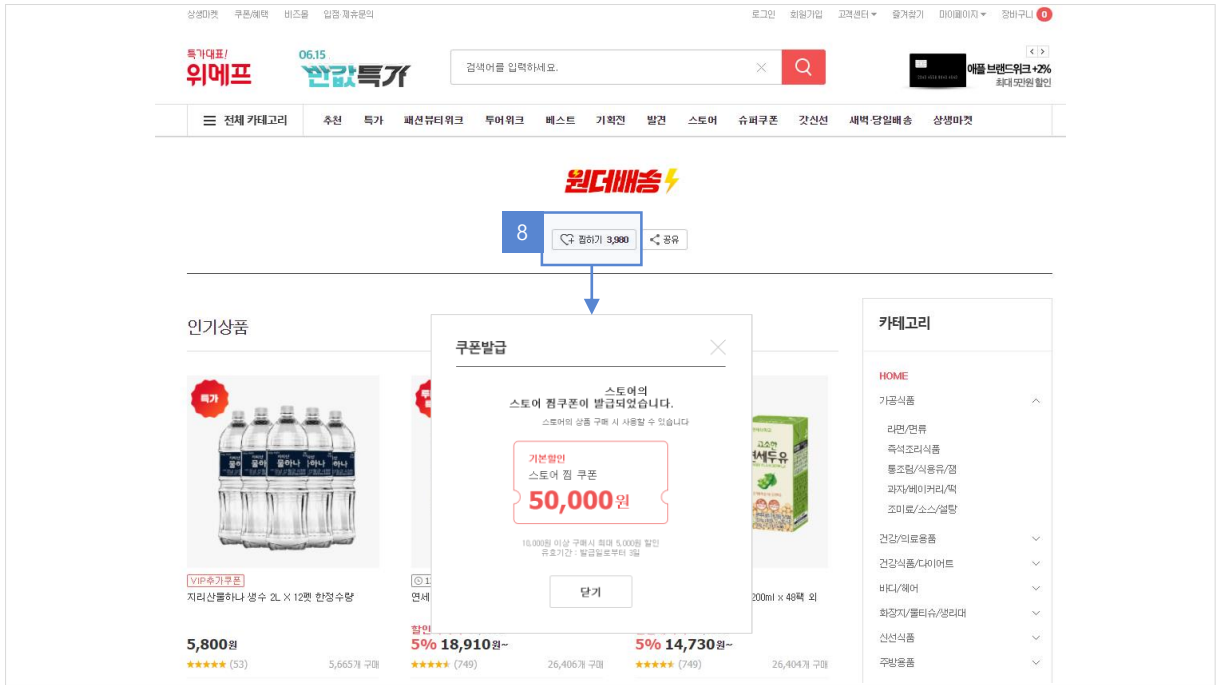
상생마켓 쿠폰/혜택 비즈몰 입점/제휴문의

로그인 회원가입 고객센터 즐겨찾기 마이페이지 장바구니 0

특가대표/ 위메프

06.15 반값특가

검색어를 입력하세요.

애플 브랜드위크 +2% 최대 5만원 할인

전체 카테고리 추천 특가 패션뷰티위크 투어위크 베스트 기획전 발견 스토어 슈퍼쿠폰 갓신선 새벽·당일배송 상생마켓

원더배송

8

찜하기 3,980 공유

인기상품

특가

VIP추가쿠폰

지리산물하나 생수 2L X 12펫 한정수량

5,800원

(53) 5,665개 구매

연세

할인

5% 18,910원~

(749) 26,406개 구매

200ml x 48팩 외

5% 14,730원~

(749) 26,404개 구매

쿠폰발급

스토어의
스토어 찜쿠폰이 발급되었습니다.

스토어의 상품 구매 시 사용할 수 있습니다

기본할인
스토어 찜 쿠폰
50,000원

10,000원 이상 구매시 최대 5,000원 할인
유효기간 : 발급일로부터 3일

닫기

카테고리

HOME

가공식품

라면/면류

즉석조리식품

통조림/식용유/잼

과자/베이커리/떡

조미료/소스/설탕

건강/의료용품

건강식품/다이어트

바디/헤어

화장지/물티슈/생리대

신선식품

주방용품